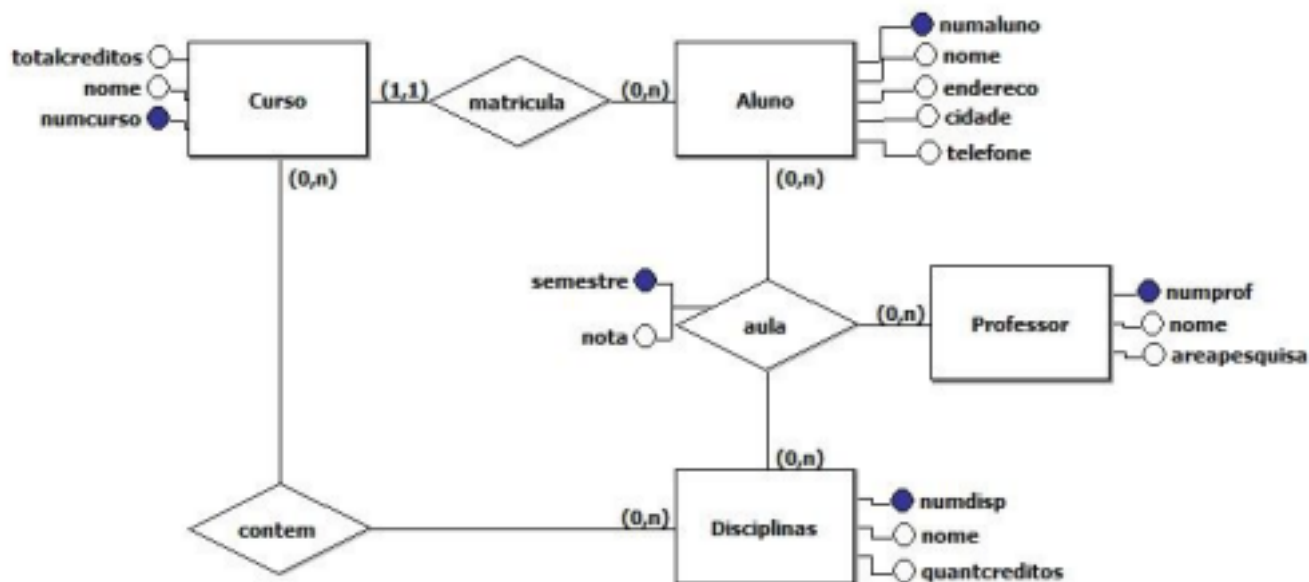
totalcreditos
nome
numcurso
Curso
(1,1)
matricula
(0,n)
Aluno
numaluno
nome
endereco
cidade
telefone
(0,n)
(0,n)
semestre
nota
aula
(0,n)
Professor
numprof
nome
areapesquisa
(0,n)
contem
(0,n)
Disciplinas
numdisp
nome
quantcreditos